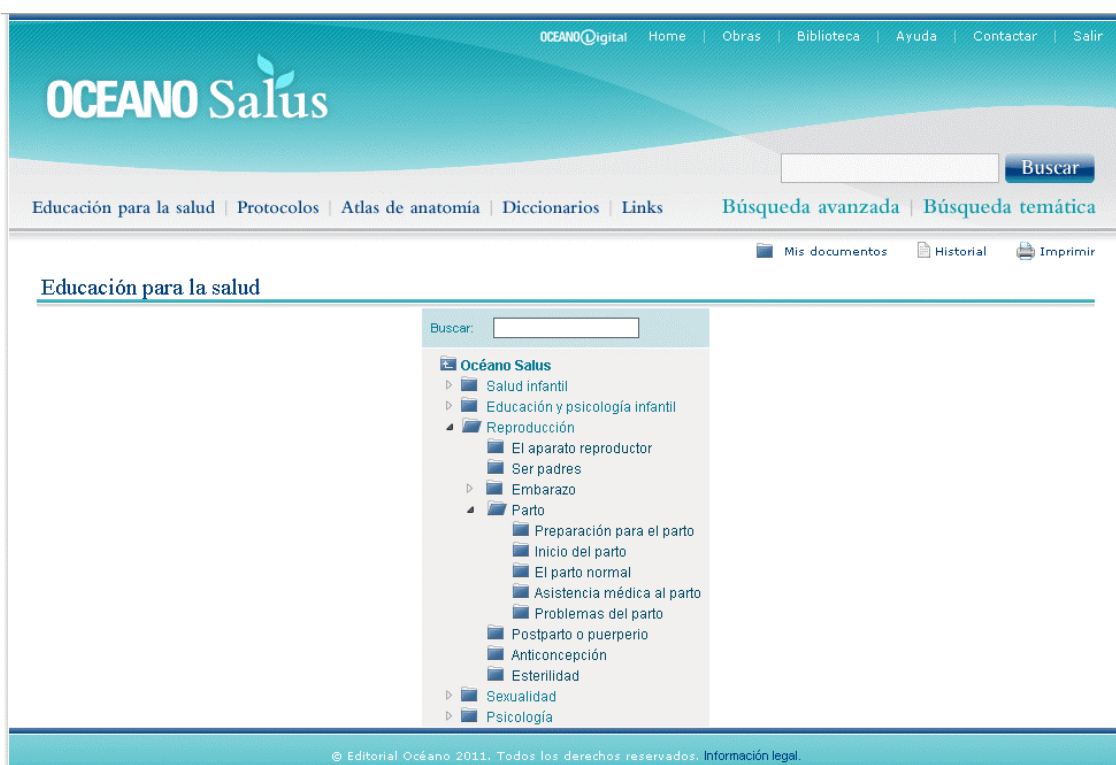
OCEANO Digital Home | Obras | Biblioteca | Ayuda | Contactar | Salir

OCEANO Salus

Buscar

Educación para la salud | Protocolos | Atlas de anatomía | Diccionarios | Links

Búsqueda avanzada | Búsqueda temática

Mis documentos Historial Imprimir

Educación para la salud

Buscar:

Océano Salus
Salud infantil
Educación y psicología infantil
Reproducción
El aparato reproductor
Ser padres
Embarazo
Parto
Preparación para el parto
Inicio del parto
El parto normal
Asistencia médica al parto
Problemas del parto
Postparto o puerperio
Anticoncepción
Esterilidad
Sexualidad
Psicología

© Editorial Océano 2011. Todos los derechos reservados. Información legal.